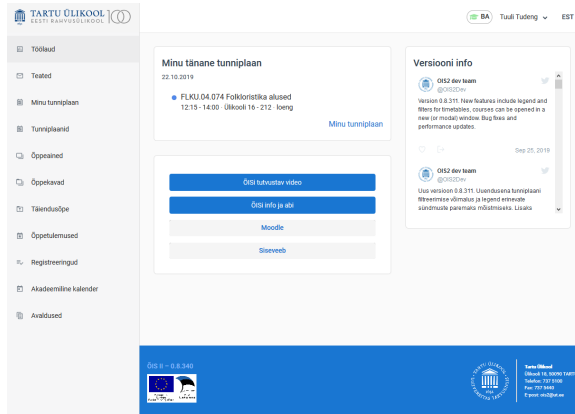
TARTU ÜLIKOOL EESTI RAHVUSÜLIKOOL 100

BA Tuuli Tudeng EST

Töölaud

Teated

Minu tunniplaan

Tunniplaanid

Õppeained

Õppekavad

Täiendusõpe

Õpetulemused

Registreeringud

Akadeemiline kalender

Avaldused

Minu tänane tunniplaan

22.10.2019

FLKU.04.074 Folkloristika alused
12:15 - 14:00 Ülikooli 16 - 212 · loeng

Minu tunniplaan

ÕISi tutvustav video

ÕISi info ja abi

Moodle

Siseveeb

Versiooni info

OIS2 dev team
@OIS2Dev

Version 0.8.311. New features include legend and filters for timetables, courses can be opened in a new (or modal) window. Bug fixes and performance updates.

Sep 25, 2019

OIS2 dev team
@OIS2Dev

Uus versioon 0.8.311. Uuendusena tunniplaani filtreerimise võimalus ja legend erinevate sündmuste paremaks mõistmiseks. Lisaks

ÕIS II – 0.8.340

Tartu Ülikool
Ülikooli 18, 50090 TARTU
Telefon: 737 5100
Fax: 737 5440
E-post: ois2@ut.ee